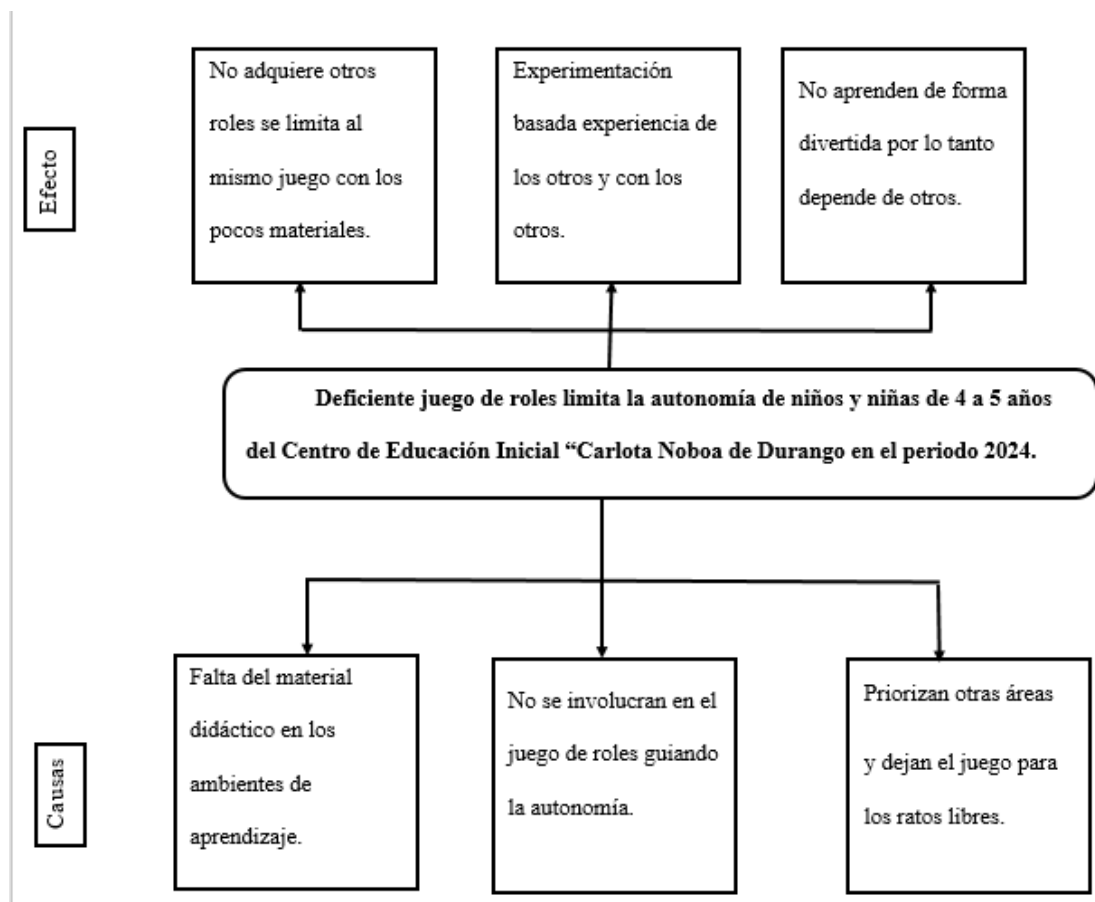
Efecto

No adquiere otros roles se limita al mismo juego con los pocos materiales.

Experimentación basada experiencia de los otros y con los otros.

No aprenden de forma divertida por lo tanto depende de otros.

**Deficiente juego de roles limita la autonomía de niños y niñas de 4 a 5 años del Centro de Educación Inicial “Carlota Noboa de Durango en el periodo 2024.**

Causas

Falta del material didáctico en los ambientes de aprendizaje.

No se involucran en el juego de roles guiando la autonomía.

Priorizan otras áreas y dejan el juego para los ratos libres.